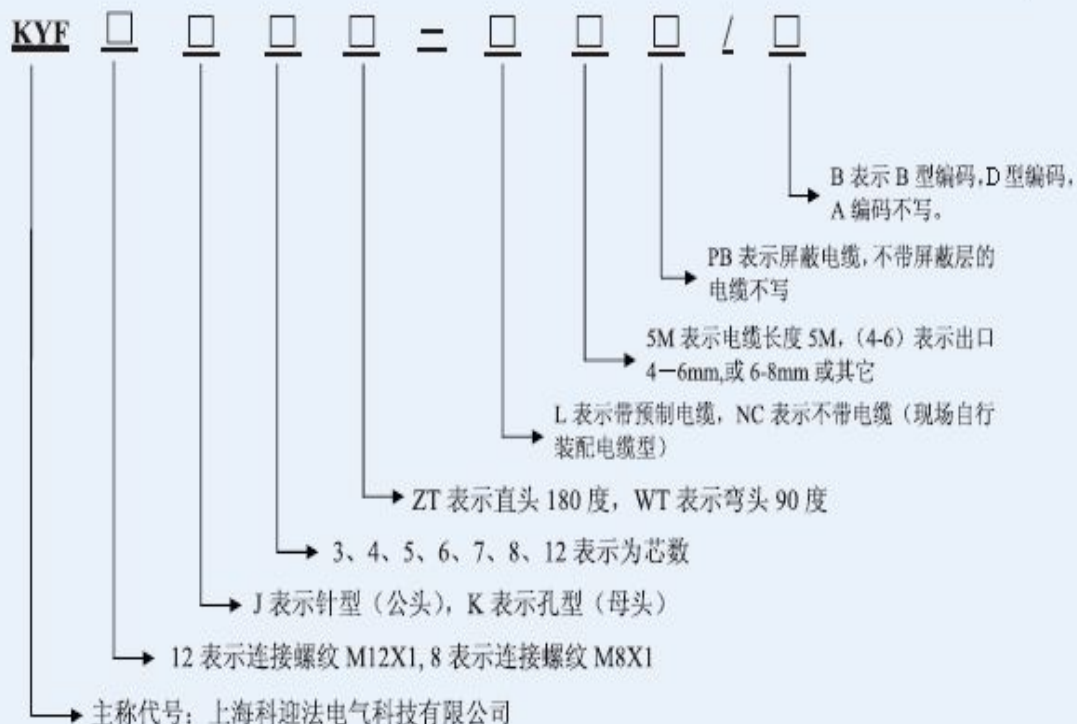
KYF □ □ □ □ - □ □ □ / □

B 表示 B 型编码, D 型编码, A 编码不写。

PB 表示屏蔽电缆, 不带屏蔽层的电缆不写

5M 表示电缆长度 5M, (4-6) 表示出口 4－6mm,或 6-8mm 或其它

L 表示带预制电缆, NC 表示不带电缆 (现场自行装配电缆型)

ZT 表示直头 180 度, WT 表示弯头 90 度

3、4、5、6、7、8、12 表示为芯数

J 表示针型 (公头), K 表示孔型 (母头)

12 表示连接螺纹 M12X1, 8 表示连接螺纹 M8X1

主称代号: 上海科迎法电气科技有限公司